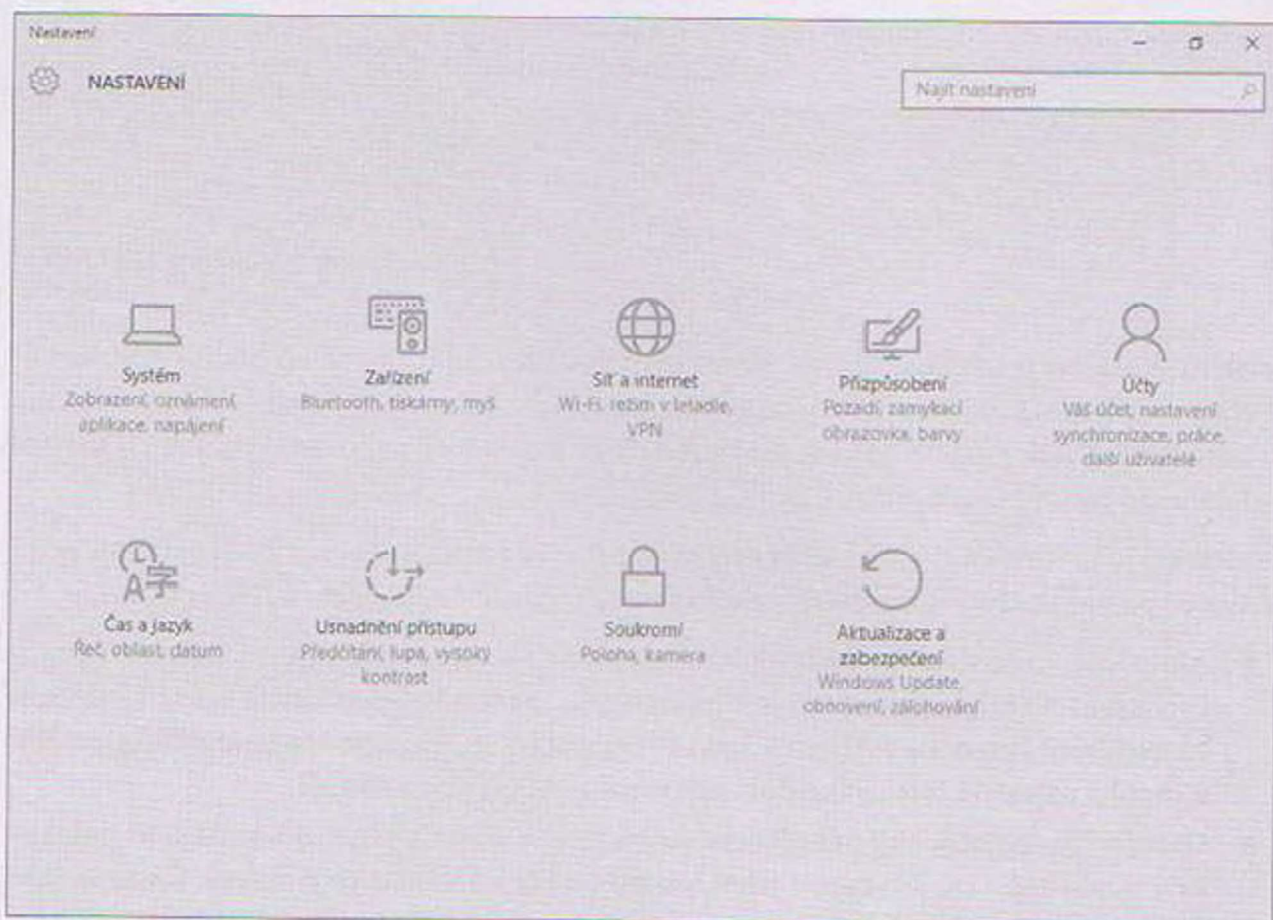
Nastavení

NASTAVENÍ

Najít nastavení

Systém
Zobrazení, oznámení, aplikace, napájení

Zařízení
Bluetooth, tiskárny, myš

Síť a internet
Wi-Fi, režim v letadle, VPN

Přizpůsobení
Pozadí, zamykací obrazovka, barvy

Účty
Váš účet, nastavení synchronizace, práce, další uživatelé

Čas a jazyk
Řeč, oblast, datum

Usnadnění přístupu
Předčítání, lupa, vysoký kontrast

Soukromí
Poloha, kamera

Aktualizace a zabezpečení
Windows Update, obnovení, zálohování